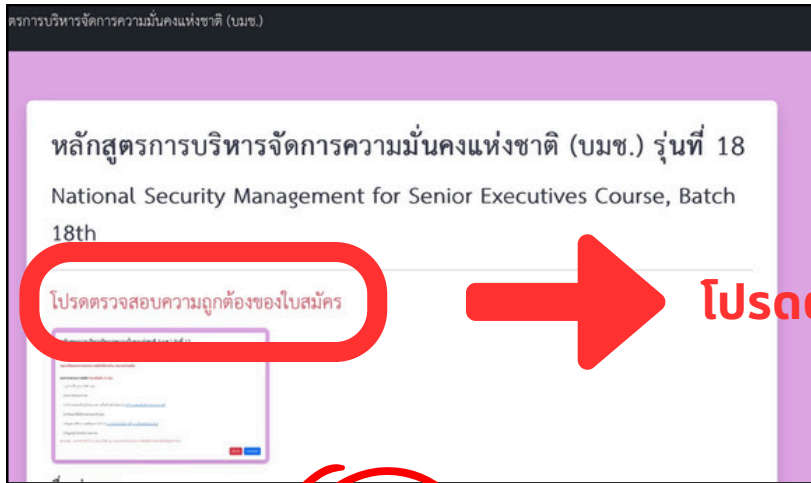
ศรการบริหารจัดการความมั่นคงแห่งชาติ (บมช.)

หลักสูตรการบริหารจัดการความมั่นคงแห่งชาติ (บมช.) รุ่นที่ 18

National Security Management for Senior Executives Course, Batch 18th

โปรดตรวจสอบความถูกต้องของใบสมัคร

โปรดต

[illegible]